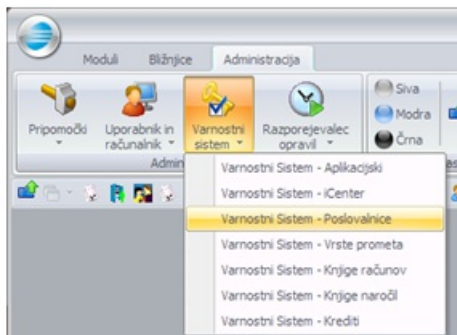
Moduli
Bližnjice
Administracija

Pripomočki
Uporabnik in računalnik
Varnostni sistem
Razporejevalec opravil
Admin

Siva
Modra
Črna

Varnostni Sistem - Aplikacijski
Varnostni Sistem - iCenter
Varnostni Sistem - Poslovalnice
Varnostni Sistem - Vrste prometa
Varnostni Sistem - Knjige računov
Varnostni Sistem - Knjige naročil
Varnostni Sistem - Krediti